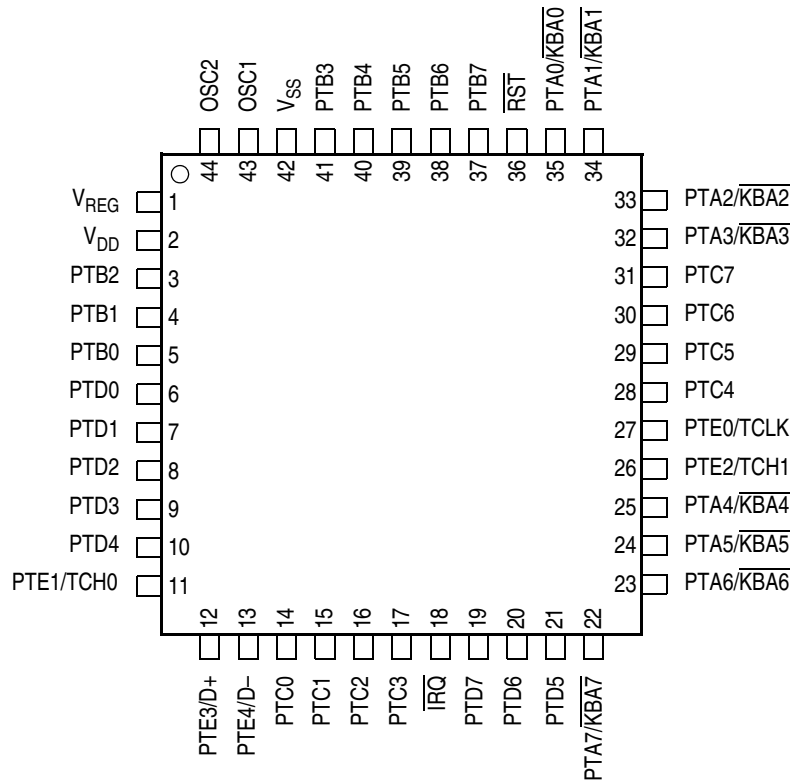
OSC2 OSC1 $V_{SS}$ PTB3 PTB4 PTB5 PTB6 PTB7 $\overline{RST}$ PTA0/$\overline{KBA0}$ PTA1/$\overline{KBA1}$

44 43 42 41 40 39 38 37 36 35 34

$V_{REG}$ 1
$V_{DD}$ 2
PTB2 3
PTB1 4
PTB0 5
PTD0 6
PTD1 7
PTD2 8
PTD3 9
PTD4 10
PTE1/TCH0 11

33 PTA2/$\overline{KBA2}$
32 PTA3/$\overline{KBA3}$
31 PTC7
30 PTC6
29 PTC5
28 PTC4
27 PTE0/TCLK
26 PTE2/TCH1
25 PTA4/$\overline{KBA4}$
24 PTA5/$\overline{KBA5}$
23 PTA6/$\overline{KBA6}$

12 13 14 15 16 17 18 19 20 21 22

PTE3/D+ PTE4/D– PTC0 PTC1 PTC2 PTC3 $\overline{IRQ}$ PTD7 PTD6 PTD5 PTA7/$\overline{KBA7}$